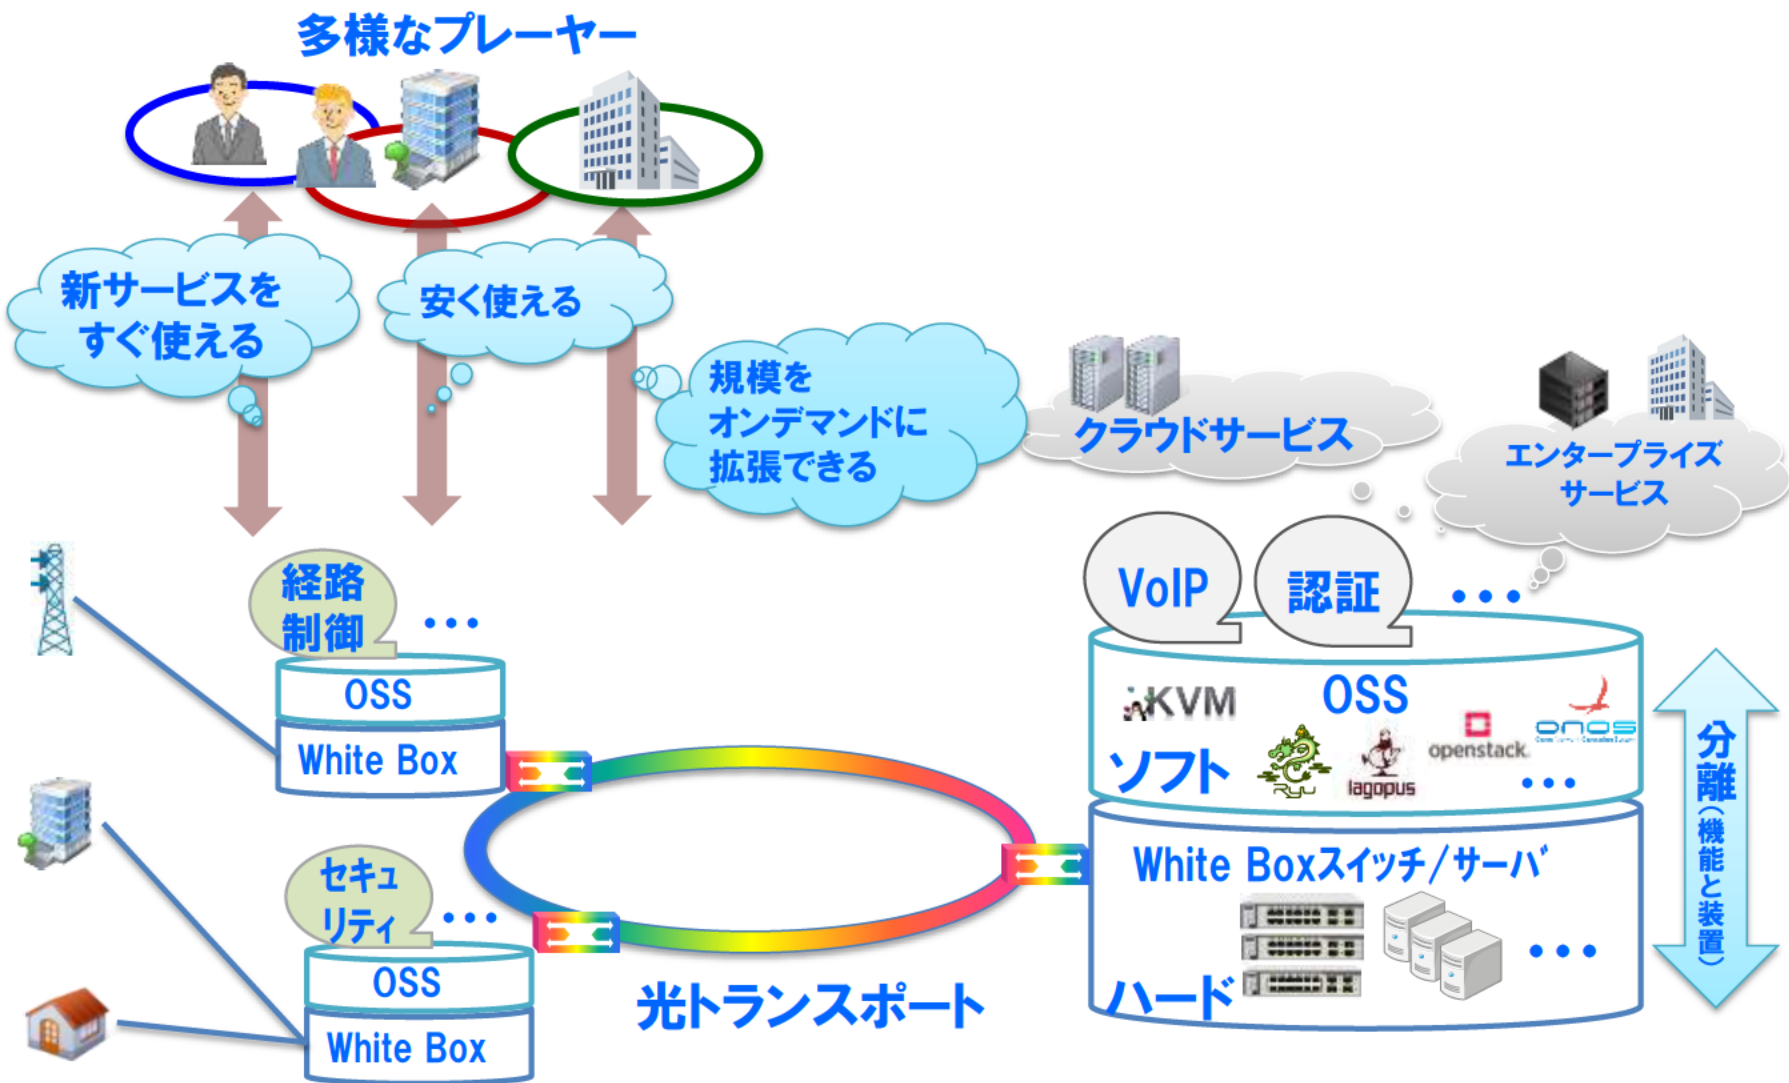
多様なプレーヤー

新サービスをすぐ使える

安く使える

規模をオンデマンドに拡張できる

クラウドサービス

エンタープライズサービス

経路制御

…

OSS

White Box

セキュリティ

…

OSS

White Box

光トランスポート

VoIP

認証

…

KVM

OSS

openstack

onos

ソフト

Ryu

lagopus

…

White Boxスイッチ/サーバ

…

ハード

分離(機能と装置)